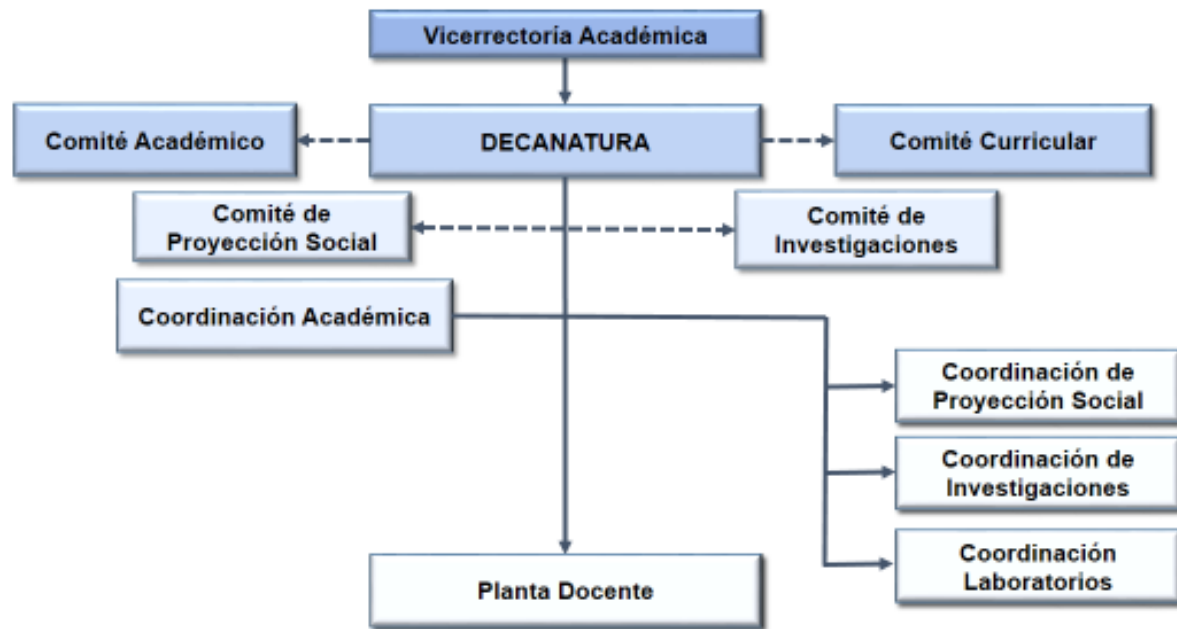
Vicerrectoria Académica

Comité Académico

DECANATURA

Comité Curricular

Comité de Proyección Social

Comité de Investigaciones

Coordinación Académica

Coordinación de Proyección Social

Coordinación de Investigaciones

Coordinación Laboratorios

Planta Docente